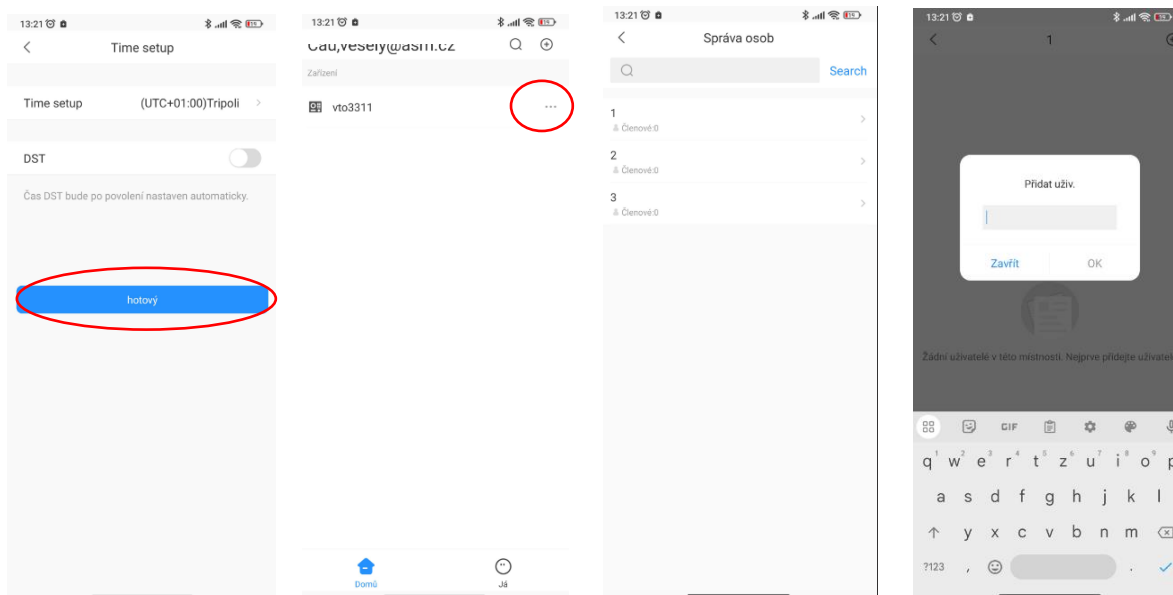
13:21

Time setup

Time setup (UTC+01:00)Tripoli

DST

Čas DST bude po povolení nastaven automaticky.

hotový

13:21

Čau,vesely@asm.cz

Zařízení

vto3311

Domů

Já

13:21

Správa osob

Search

1
Členové:0

2
Členové:0

3
Členové:0

13:21

1

Přidat uživ.

Zavřít

OK

Žádní uživatelé v této místnosti. Nejprve přidejte uživatel

GIF

q w e r t z u i o p
a s d f g h j k l
y x c v b n m
?123 , .